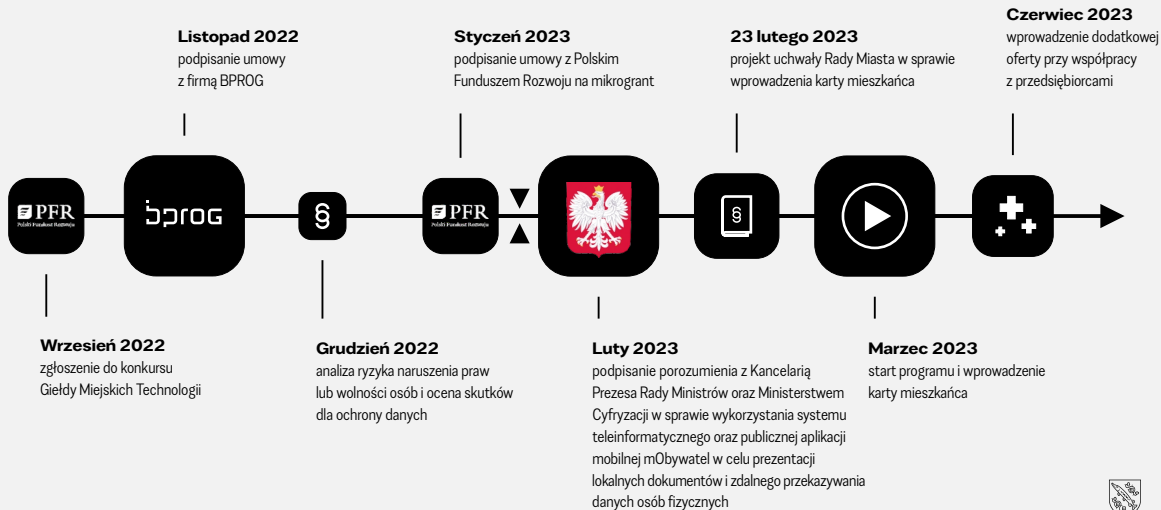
Listopad 2022
podpisanie umowy z firmą BPROG

Styczeń 2023
podpisanie umowy z Polskim Funduszem Rozwoju na mikrogrant

23 lutego 2023
projekt uchwały Rady Miasta w sprawie wprowadzenia karty mieszkańca

Czerwiec 2023
wprowadzenie dodatkowej oferty przy współpracy z przedsiębiorcami

PFR
Polski Fundusz Rozwoju

bprog

§

PFR
Polski Fundusz Rozwoju

§

Wrzesień 2022
zgłoszenie do konkursu Giełdy Miejskich Technologii

Grudzień 2022
analiza ryzyka naruszenia praw lub wolności osób i ocena skutków dla ochrony danych

Luty 2023
podpisanie porozumienia z Kancelarią Prezesa Rady Ministrów oraz Ministerstwem Cyfryzacji w sprawie wykorzystania systemu teleinformatycznego oraz publicznej aplikacji mobilnej mObywatel w celu prezentacji lokalnych dokumentów i zdalnego przekazywania danych osób fizycznych

Marzec 2023
start programu i wprowadzenie karty mieszkańca